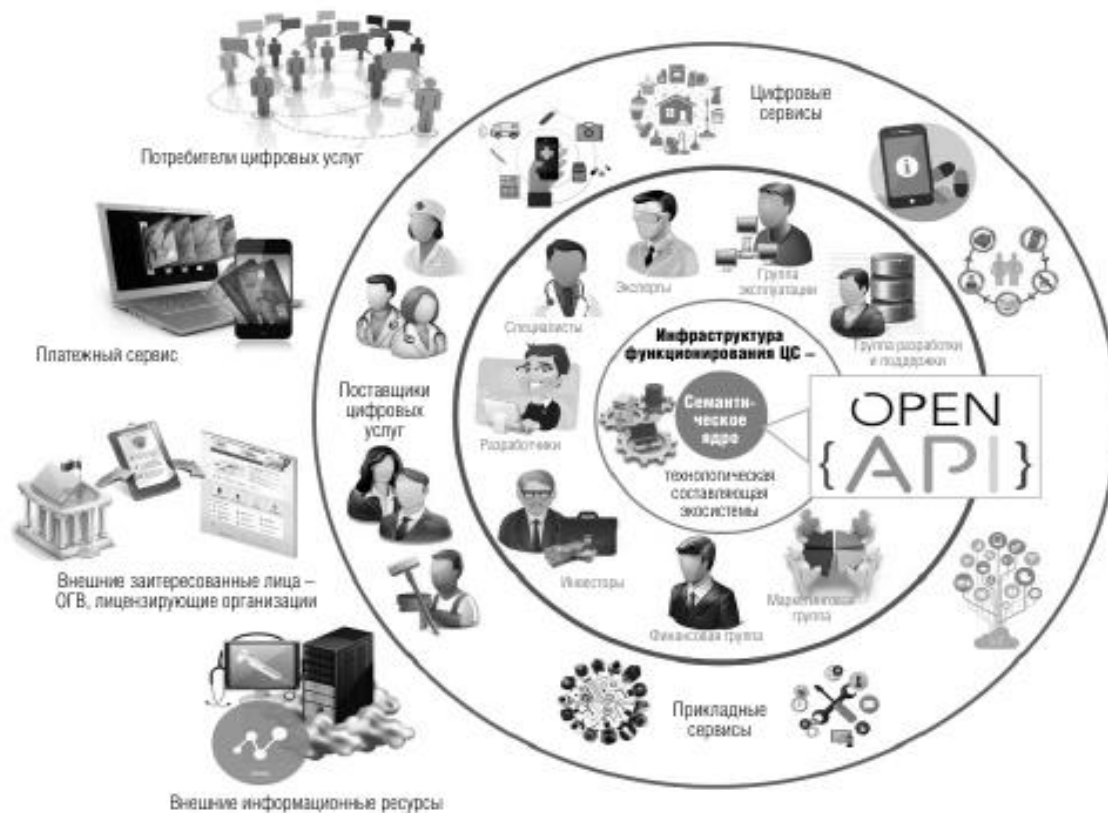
Потребители цифровых услуг

Платежный сервис

Внешние заитересованные лица – ОГВ, лицензирующие организации

Внешние информационные ресурсы

Цифровые сервисы

Поставщики цифровых услуг

Эксперты

Группа эксплуатации

Специалисты

Группа разработки и поддержки

Инфраструктура функционирования ЦС –

Семантическое ядро

технологическая составляющая экосистемы

Разработчики

Инвесторы

Финансовая группа

Маркетинговая группа

OPEN
{API}

Прикладные сервисы